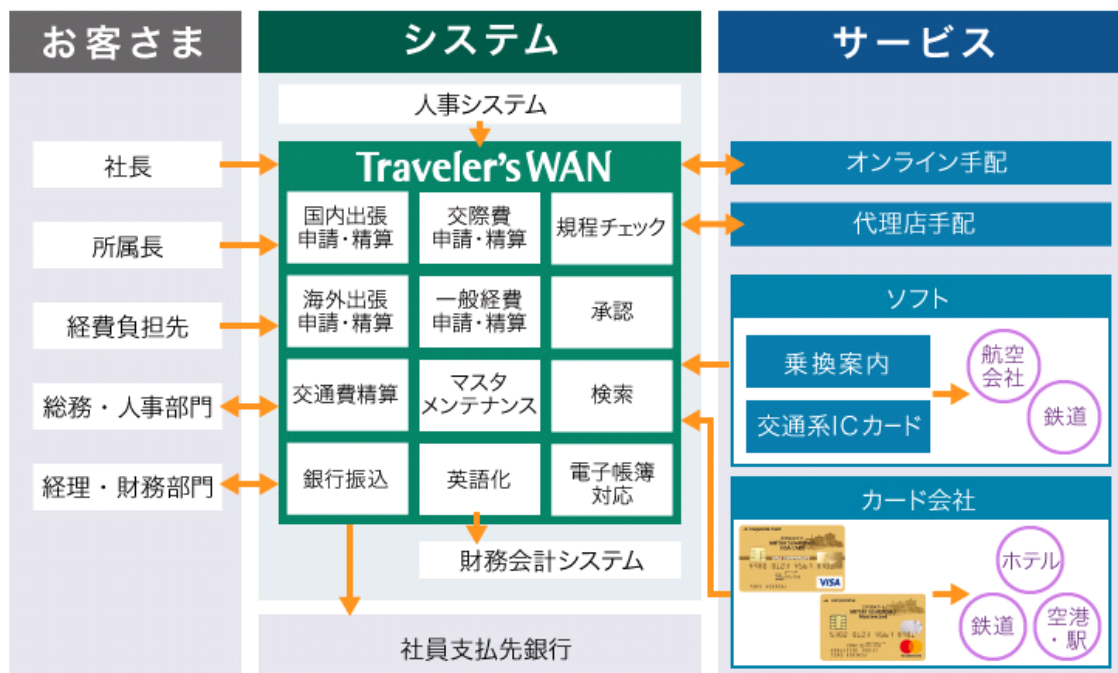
お客さま

社長

所属長

経費負担先

総務・人事部門

経理・財務部門

システム

人事システム

Traveler's WAN

国内出張
申請・精算

交際費
申請・精算

規程チェック

海外出張
申請・精算

一般経費
申請・精算

承認

交通費精算

マスタ
メンテナンス

検索

銀行振込

英語化

電子帳簿
対応

財務会計システム

社員支払先銀行

サービス

オンライン手配

代理店手配

ソフト

乗換案内

交通系ICカード

航空
会社

鉄道

カード会社

VISA

ホテル

鉄道

空港
・駅